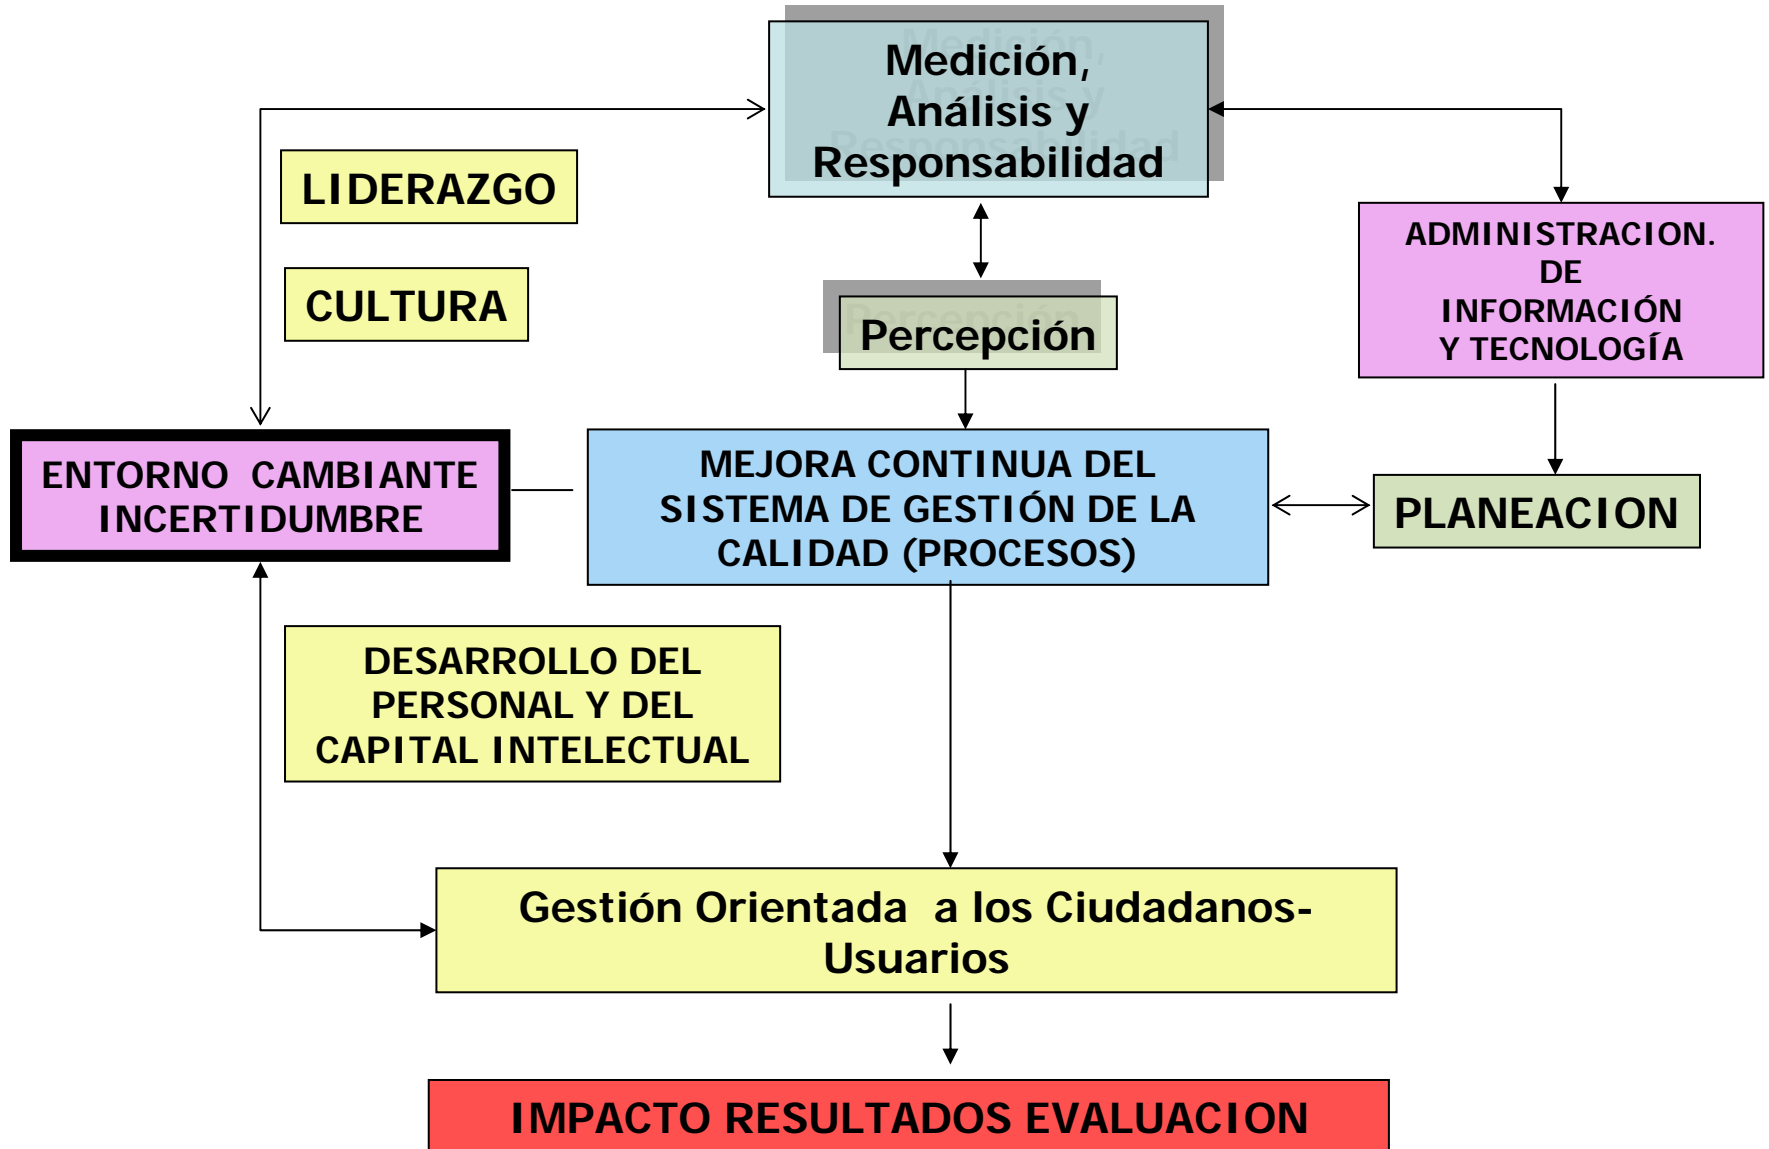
Medición, Análisis y Responsabilidad

LIDERAZGO

CULTURA

ADMINISTRACION. DE INFORMACIÓN Y TECNOLOGÍA

Percepción

ENTORNO CAMBIANTE INCERTIDUMBRE

MEJORA CONTINUA DEL SISTEMA DE GESTIÓN DE LA CALIDAD (PROCESOS)

PLANEACION

DESARROLLO DEL PERSONAL Y DEL CAPITAL INTELECTUAL

Gestión Orientada a los Ciudadanos- Usuarios

IMPACTO RESULTADOS EVALUACION